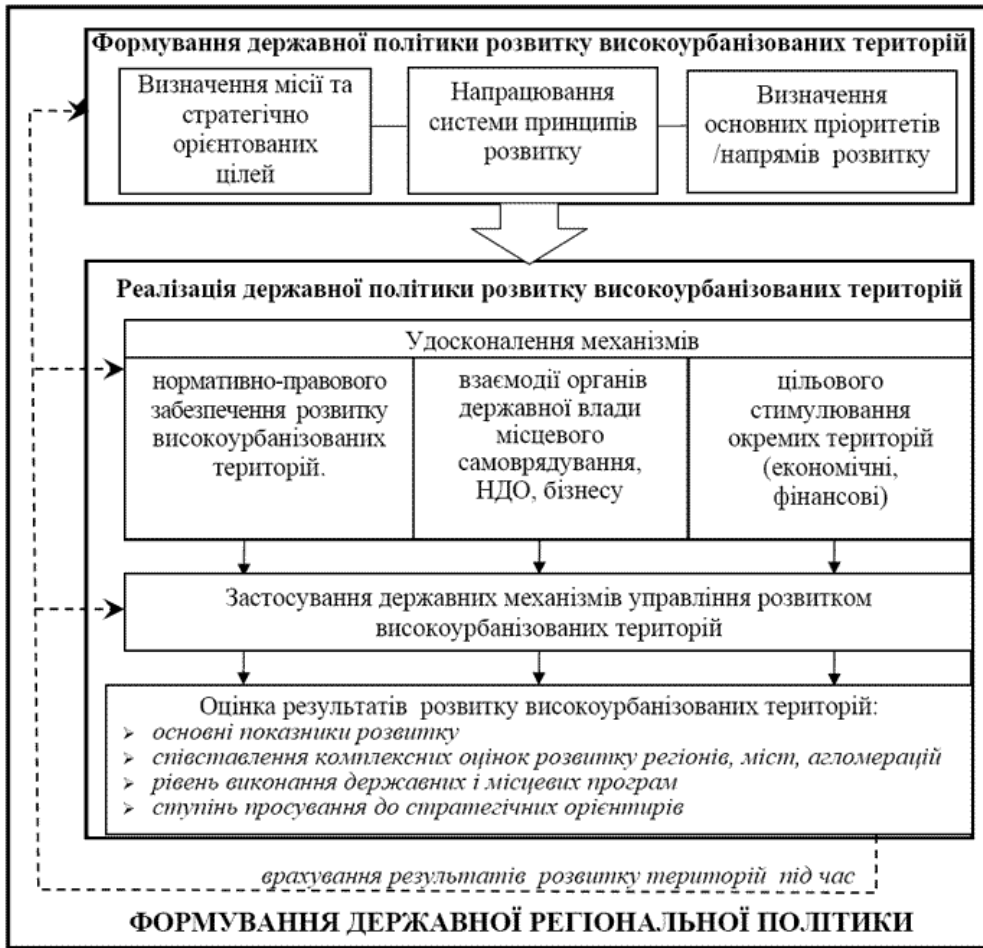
Формування державної політики розвитку високоурбанізованих територій

Визначення місії та стратегічно орієнтованих цілей

Напрацювання системи принципів розвитку

Визначення основних пріоритетів /напрямів розвитку

Реалізація державної політики розвитку високоурбанізованих територій

Удосконалення механізмів

нормативно-правового забезпечення розвитку високоурбанізованих територій.

взаємодії органів державної влади місцевого самоврядування, НДО, бізнесу

цільового стимулювання окремих територій (економічні, фінансові)

Застосування державних механізмів управління розвитком високоурбанізованих територій

Оцінка результатів розвитку високоурбанізованих територій:
➤ *основні показники розвитку*
➤ *співставлення комплексних оцінок розвитку регіонів, міст, агломерацій*
➤ *рівень виконання державних і місцевих програм*
➤ *ступінь просування до стратегічних орієнтирів*

*врахування результатів розвитку територій під час*

ФОРМУВАННЯ ДЕРЖАВНОЇ РЕГІОНАЛЬНОЇ ПОЛІТИКИ